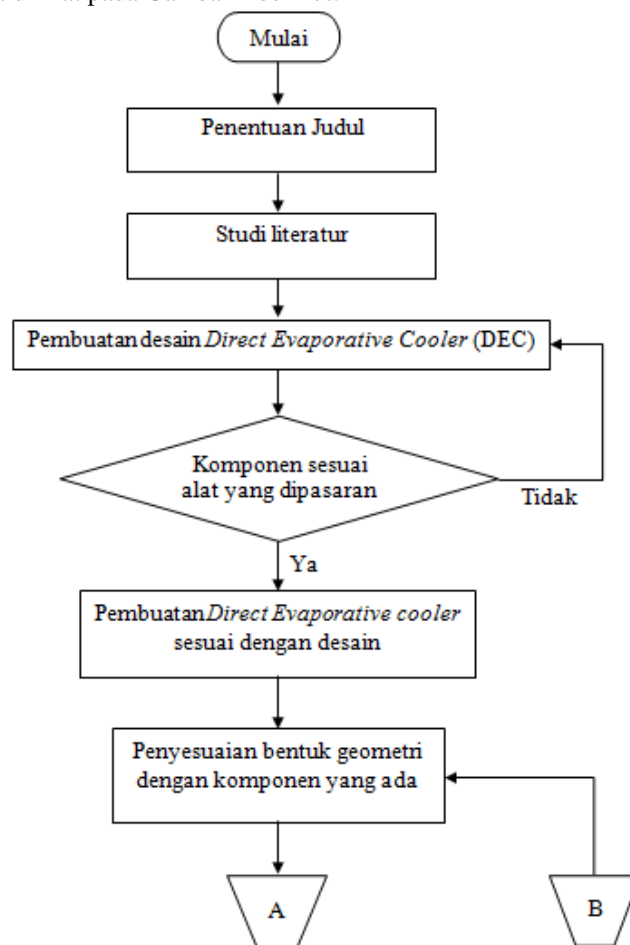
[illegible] pada Gambar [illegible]

Mulai

Penentuan Judul

Studi literatur

Pembuatan desain *Direct Evaporative Cooler* (DEC)

Komponen sesuai alat yang dipasaran

Tidak

Ya

Pembuatan *Direct Evaporative cooler* sesuai dengan desain

Penyesuaian bentuk geometri dengan komponen yang ada

A

B